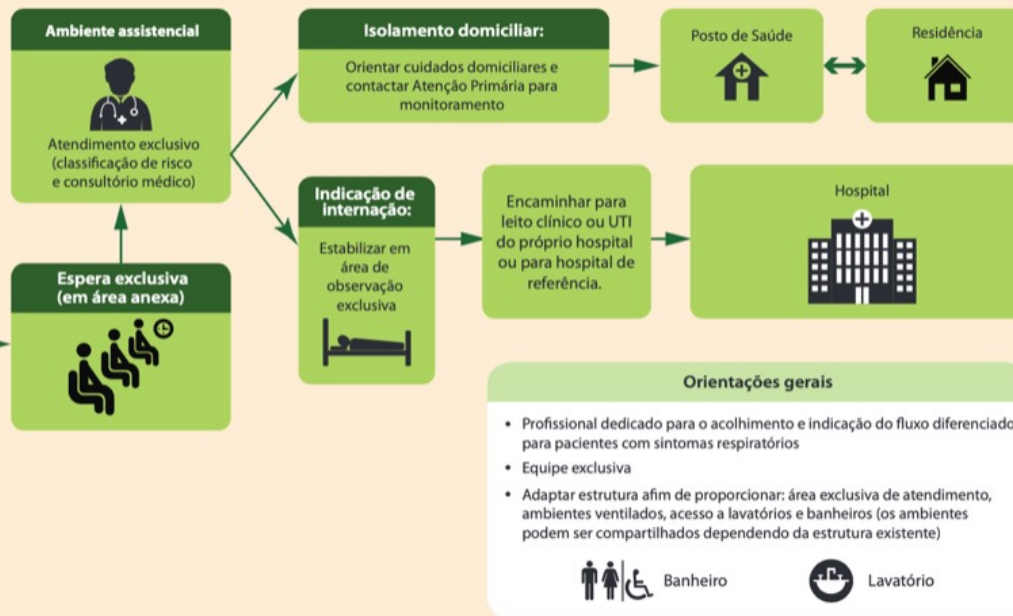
Ambiente assistencial

Atendimento exclusivo (classificação de risco e consultório médico)

Espera exclusiva (em área anexa)

Isolamento domiciliar:

Orientar cuidados domiciliares e contactar Atenção Primária para monitoramento

Posto de Saúde

Residência

Indicação de internação:

Estabilizar em área de observação exclusiva

Encaminhar para leito clínico ou UTI do próprio hospital ou para hospital de referência.

Hospital

Orientações gerais

• Profissional dedicado para o acolhimento e indicação do fluxo diferenciado para pacientes com sintomas respiratórios

• Equipe exclusiva

• Adaptar estrutura afim de proporcionar: área exclusiva de atendimento, ambientes ventilados, acesso a lavatórios e banheiros (os ambientes podem ser compartilhados dependendo da estrutura existente)

Banheiro

Lavatório